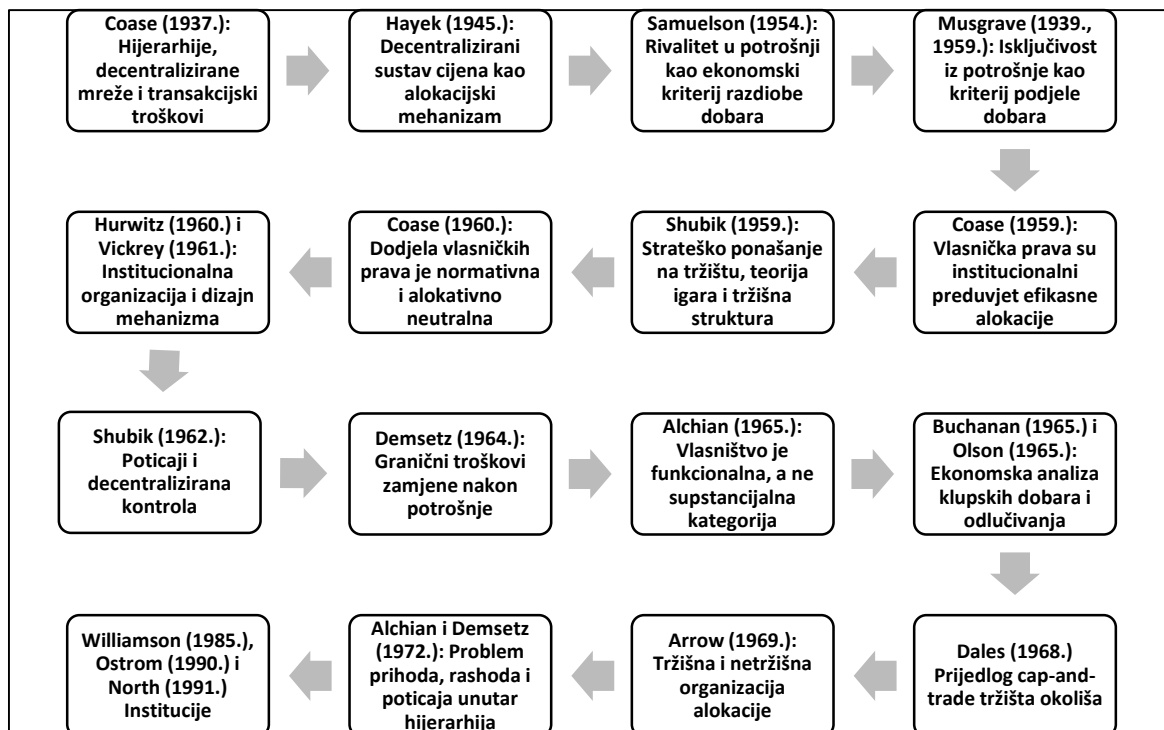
Coase (1937.): Hijerarhije, decentralizirane mreže i transakcijski troškovi

Hayek (1945.): Decentralizirani sustav cijena kao alokacijski mehanizam

Samuelson (1954.): Rivalitet u potrošnji kao ekonomski kriterij razdiobe dobara

Musgrave (1939., 1959.): Isključivost iz potrošnje kao kriterij podjele dobara

Coase (1959.): Vlasnička prava su institucionalni preduvjet efikasne alokacije

Shubik (1959.): Strateško ponašanje na tržištu, teorija igara i tržišna struktura

Coase (1960.): Dodjela vlasničkih prava je normativna i alokativno neutralna

Hurwitz (1960.) i Vickrey (1961.): Institucionalna organizacija i dizajn mehanizma

Shubik (1962.): Poticaji i decentralizirana kontrola

Demsetz (1964.): Granični troškovi zamjene nakon potrošnje

Alchian (1965.): Vlasništvo je funkcionalna, a ne supstancijalna kategorija

Buchanan (1965.) i Olson (1965.): Ekonomska analiza klupskih dobara i odlučivanja

Dales (1968.) Prijedlog cap-and-trade tržišta okoliša

Arrow (1969.): Tržišna i netržišna organizacija alokacije

Alchian i Demsetz (1972.): Problem prihoda, rashoda i poticaja unutar hijerarhija

Williamson (1985.), Ostrom (1990.) i North (1991.) Institucije